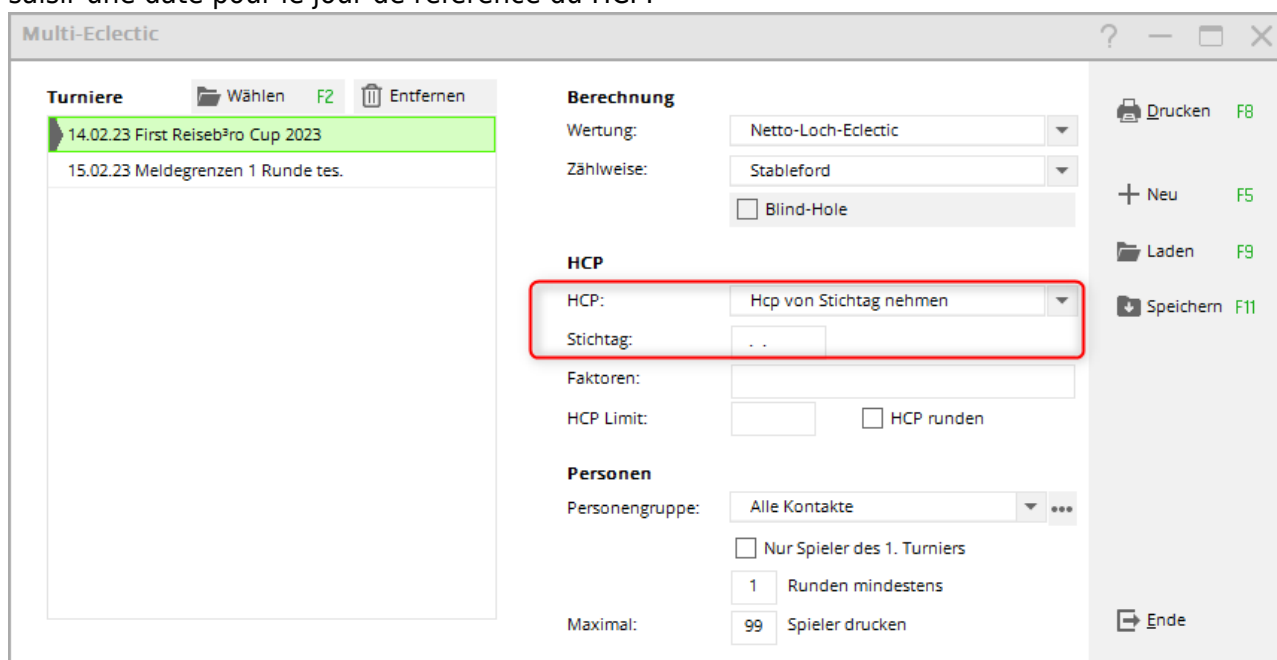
saisir une date pour le jour de référence du HCP.

Multi-Eclectic

Turniere

Wählen F2

Entfernen

14.02.23 First Reiseb³ro Cup 2023

15.02.23 Meldegrenzen 1 Runde tes.

Berechnung

Wertung: Netto-Loch-Eclectic

Zählweise: Stableford

Blind-Hole

HCP

HCP: Hcp von Stichtag nehmen

Stichtag: . .

Faktoren:

HCP Limit:

HCP runden

Personen

Personengruppe: Alle Kontakte

Nur Spieler des 1. Turniers

1 Runden mindestens

Maximal: 99 Spieler drucken

Drucken F8

Neu F5

Laden F9

Speichern F11

Ende